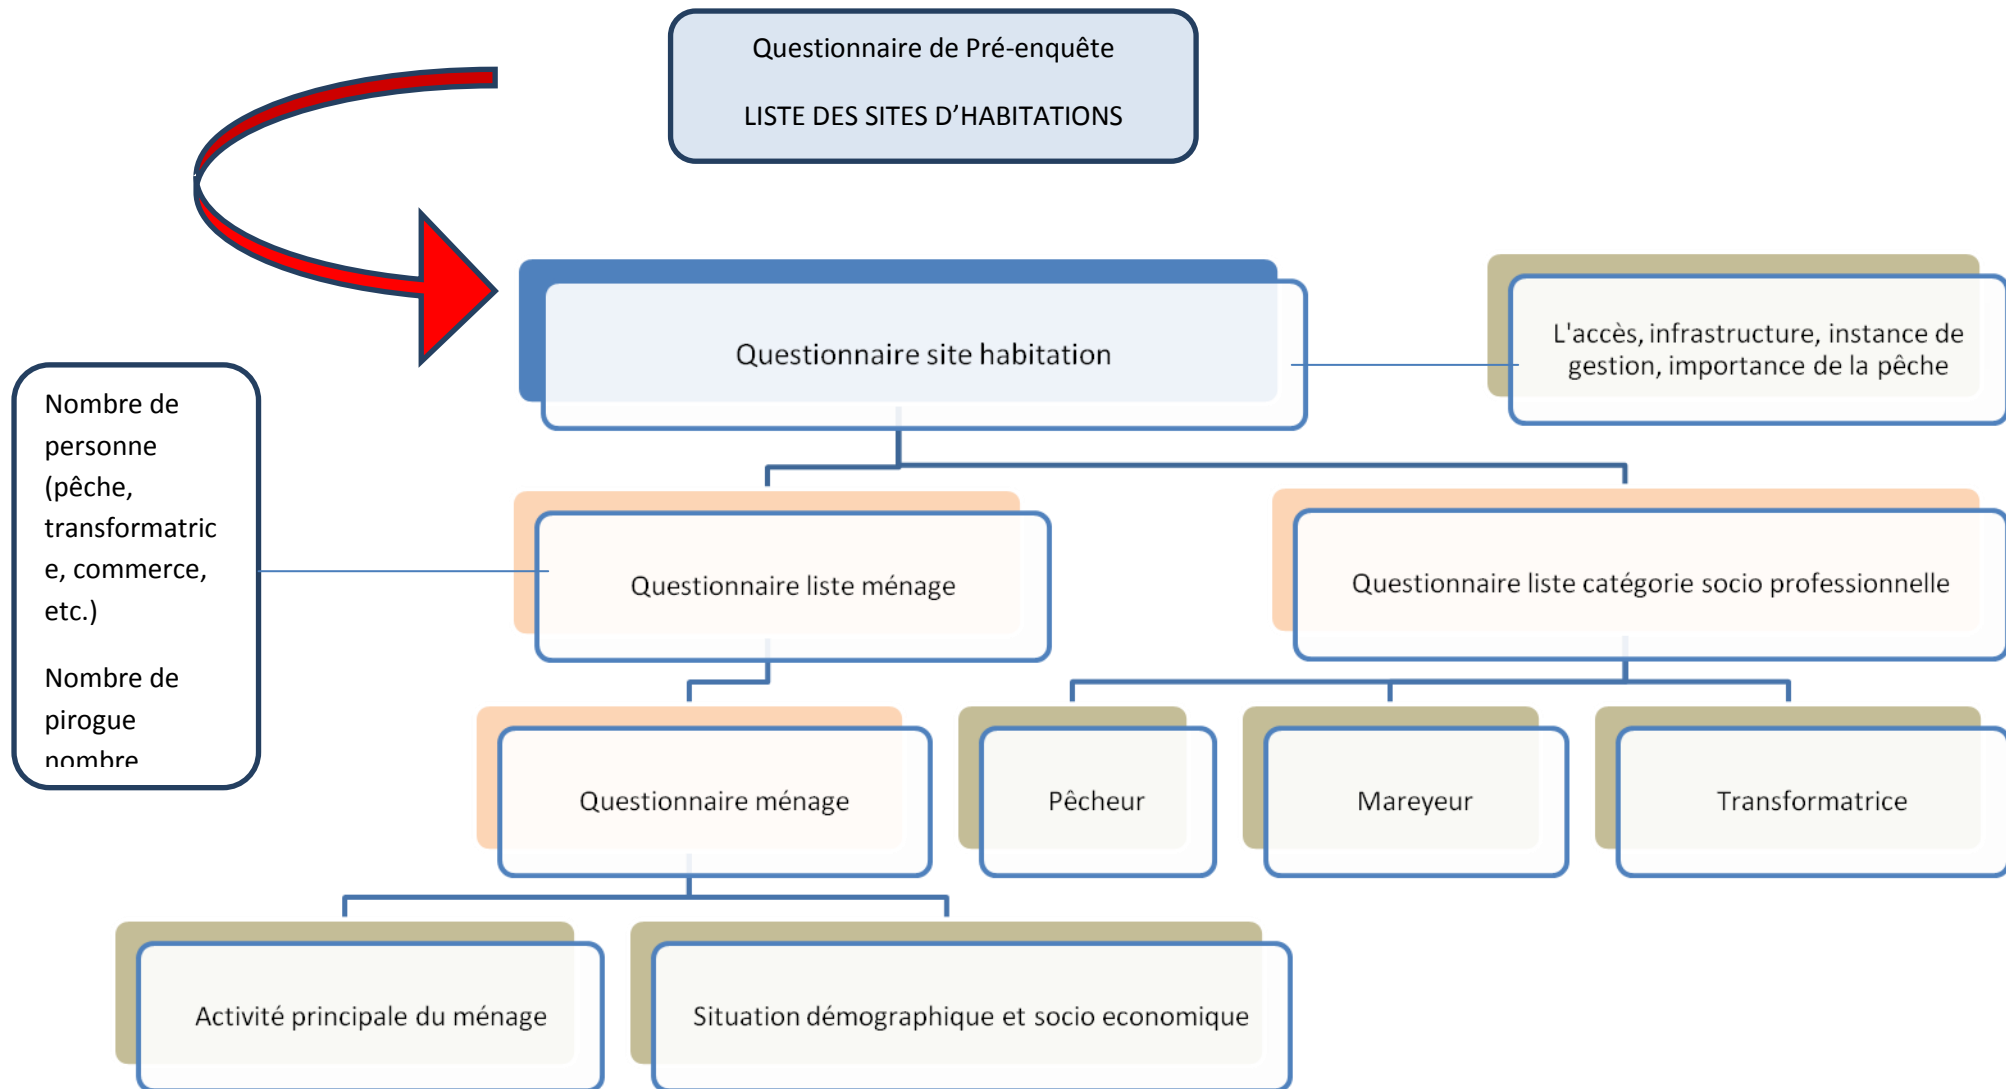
Questionnaire de Pré-enquête

LISTE DES SITES D'HABITATIONS

Questionnaire site habitation

L'accès, infrastructure, instance de gestion, importance de la pêche

Nombre de personne (pêche, transformatrice, commerce, etc.)

Nombre de pirogue

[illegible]

Questionnaire liste ménage

Questionnaire liste catégorie socio professionnelle

Questionnaire ménage

Pêcheur

Mareyeur

Transformatrice

Activité principale du ménage

Situation démographique et socio economique